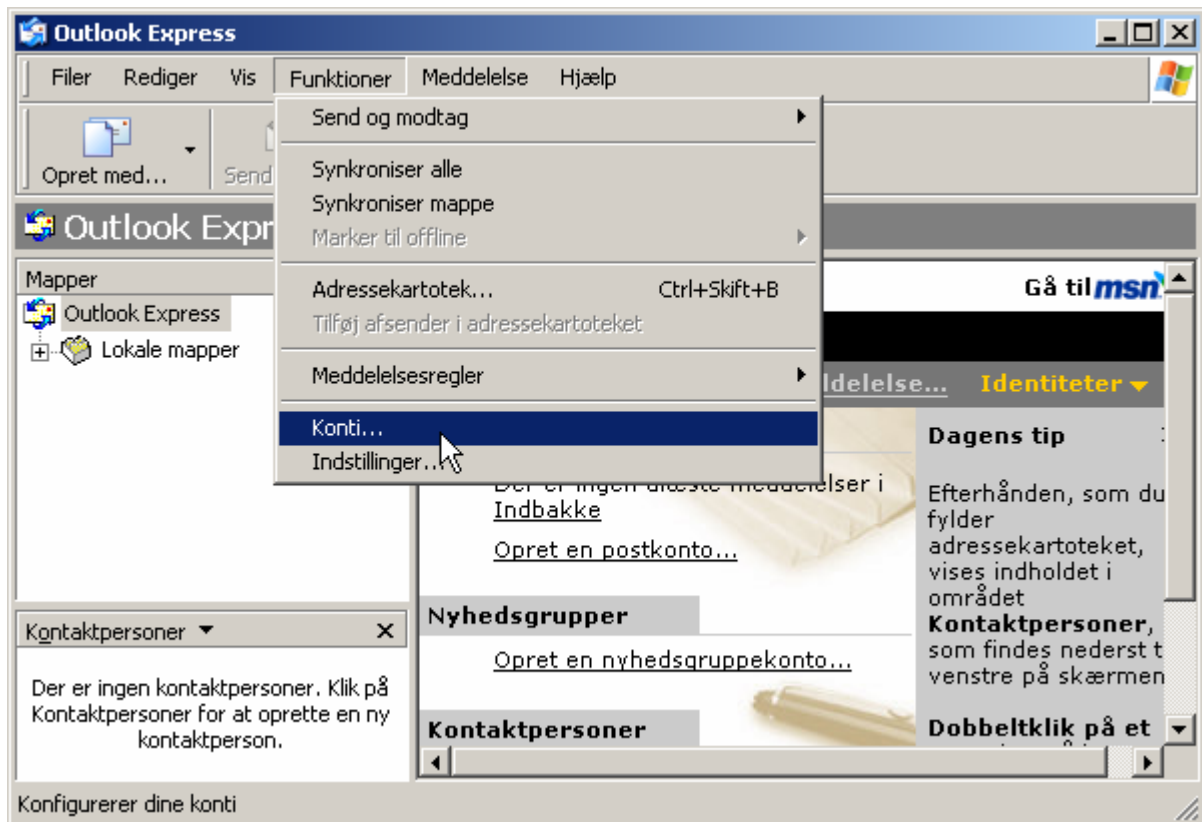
Outlook Express

Filer Rediger Vis Funktioner Meddelelse Hjælp

Opret med... Send

Send og modtag

Synkroniser alle
Synkroniser mappe
Marker til offline

Adressekartotek... Ctrl+Skift+B
Tilføj afsender i adressekartoteket

Meddelelsesregler

Konti...
Indstillinger...

Outlook Expr

Mapper
Outlook Express
Lokale mapper

Gå til msn

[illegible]ddelelse... Identiteter

Der er ingen ulæste meddelelser i Indbakke

Opret en postkonto...

Nyhedsgrupper

Opret en nyhedsgruppekonto...

Kontaktpersoner

Dagens tip

Efterhånden, som du fylder adressekartoteket, vises indholdet i området Kontaktpersoner, som findes nederst t venstre på skærmen

Dobbeltklik på et

Kontaktpersoner

Der er ingen kontaktpersoner. Klik på Kontaktpersoner for at oprette en ny kontaktperson.

Konfigurerer dine konti